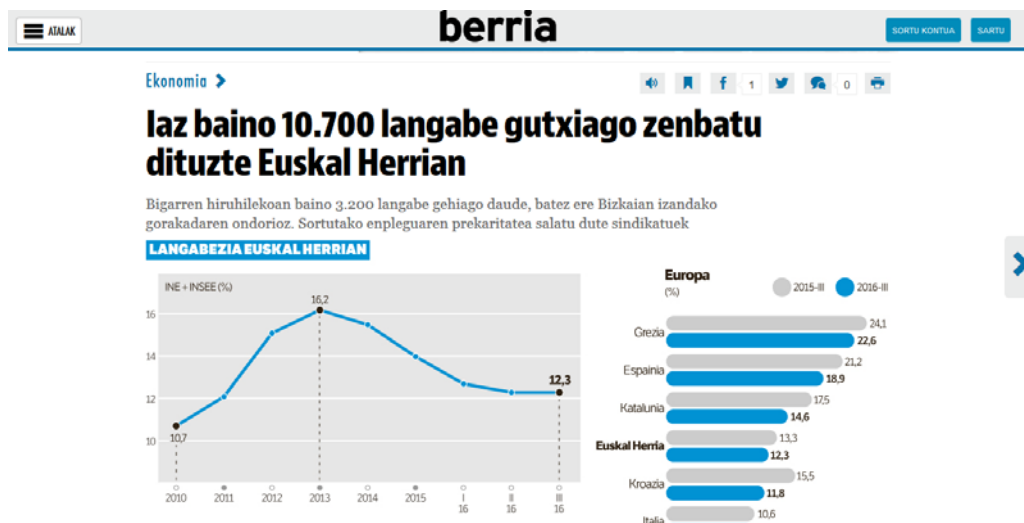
ATALAK

berria

SORTU KONTUA SARTU

Ekonomia

1 0

Iaz baino 10.700 langabe gutxiago zenbatu dituzte Euskal Herrian

Bigarren hiruhilekoan baino 3.200 langabe gehiago daude, batez ere Bizkaian izandako gorakadaren ondorioz. Sortutako enpleguaren prekaritatea salatu dute sindikatuek

LANGABEZIA EUSKAL HERRIAN

INE + INSEE (%)

16,2

16

14

12

10

10,7

12,3

2010 2011 2012 2013 2014 2015 I 16 II 16 III 16

Europa
(%)

2015-III 2016-III

Grezia 24,1 22,6

Espainia 21,2 18,9

Katalunia 17,5 14,6

Euskal Herria 13,3 12,3

Kroazia 15,5 11,8

Italia 10,6